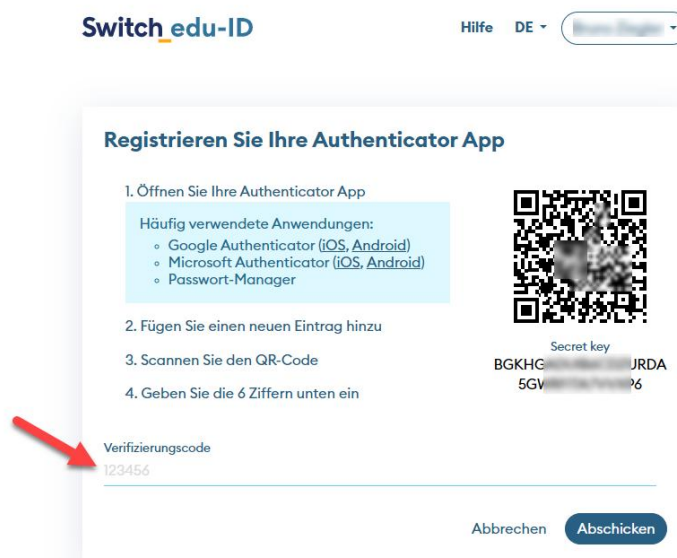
Switch edu-ID

Hilfe DE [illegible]

Registrieren Sie Ihre Authenticator App

1. Öffnen Sie Ihre Authenticator App

Häufig verwendete Anwendungen:
- Google Authenticator (iOS, Android)
- Microsoft Authenticator (iOS, Android)
- Passwort-Manager

2. Fügen Sie einen neuen Eintrag hinzu

3. Scannen Sie den QR-Code

4. Geben Sie die 6 Ziffern unten ein

Secret key
BGKHG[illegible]URDA
5GW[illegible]P6

Verifizierungscode
123456

Abbrechen Abschicken